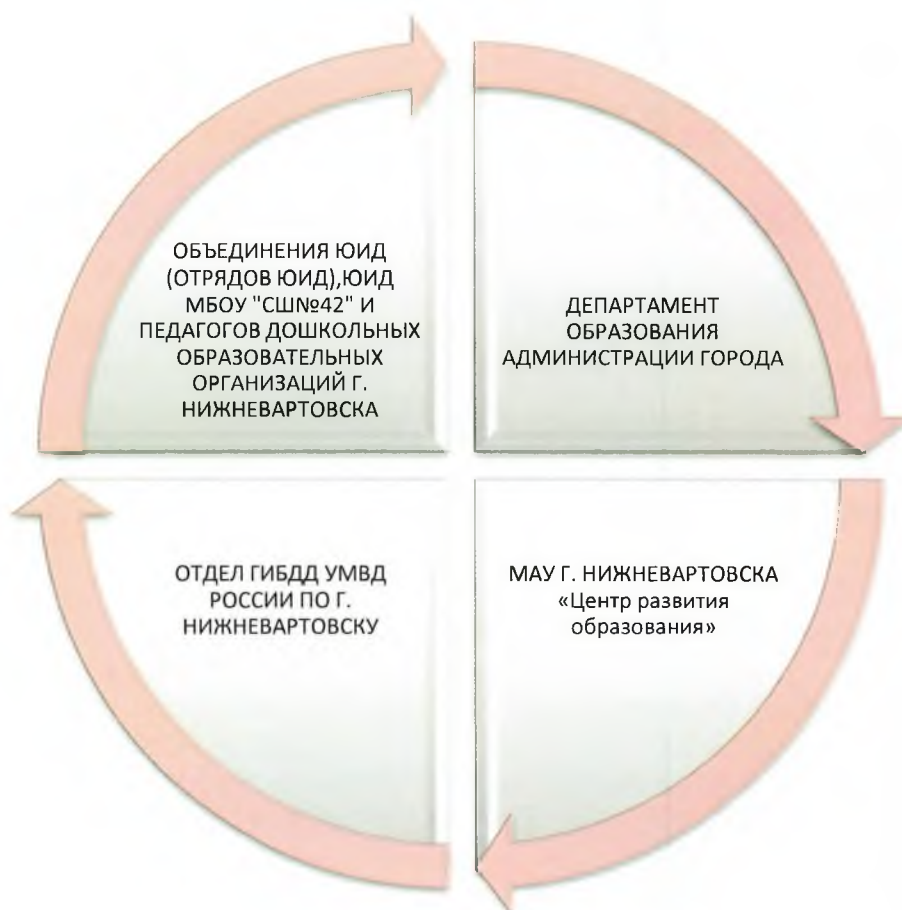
ОБЪЕДИНЕНИЯ ЮИД (ОТРЯДОВ ЮИД),ЮИД МБОУ "СШ№42" И ПЕДАГОГОВ ДОШКОЛЬНЫХ ОБРАЗОВАТЕЛЬНЫХ ОРГАНИЗАЦИЙ Г. НИЖНЕВАРТОВСКА

ДЕПАРТАМЕНТ ОБРАЗОВАНИЯ АДМИНИСТРАЦИИ ГОРОДА

ОТДЕЛ ГИБДД УМВД РОССИИ ПО Г. НИЖНЕВАРТОВСКУ

МАУ Г. НИЖНЕВАРТОВСКА «Центр развития образования»